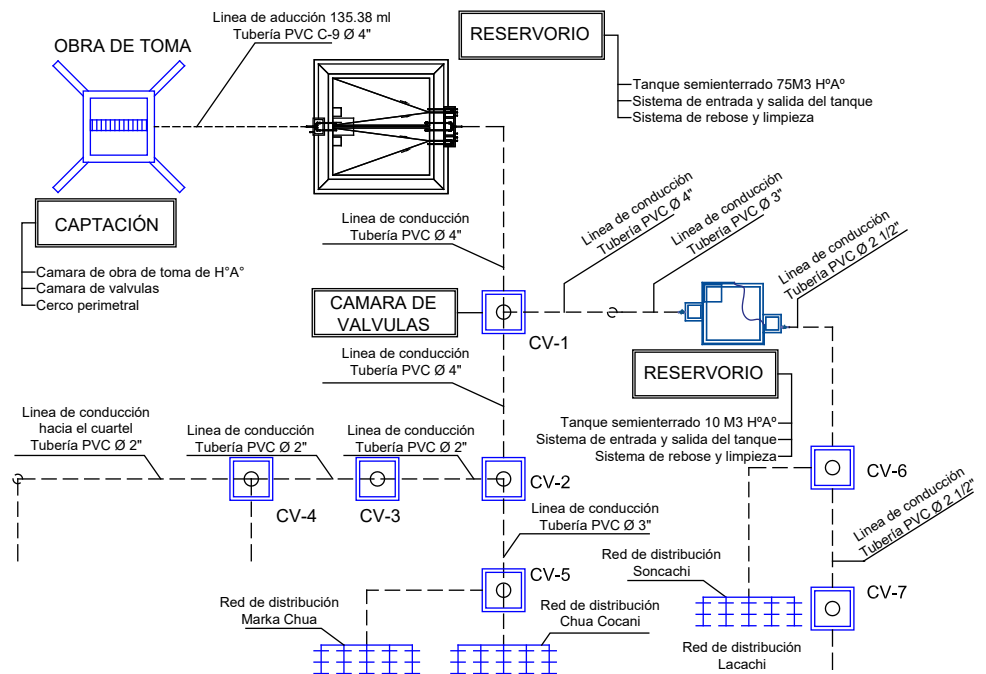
Linea de aducción 135.38 ml
Tubería PVC C-9 Ø 4"

OBRA DE TOMA

RESERVORIO

Tanque semienterrado 75M3 HºAº
Sistema de entrada y salida del tanque
Sistema de rebose y limpieza

CAPTACIÓN

Camara de obra de toma de H°A°
Camara de valvulas
Cerco perimetral

Linea de conducción
Tubería PVC Ø 4"

Linea de conducción
Tubería PVC Ø 4"

Linea de conducción
Tubería PVC Ø 3"

Linea de conducción
Tubería PVC Ø 2 1/2"

CAMARA DE VALVULAS

CV-1

Linea de conducción
Tubería PVC Ø 4"

RESERVORIO

Tanque semienterrado 10 M3 HºAº
Sistema de entrada y salida del tanque
Sistema de rebose y limpieza

Linea de conducción
hacia el cuartel
Tubería PVC Ø 2"

Linea de conducción
Tubería PVC Ø 2"

Linea de conducción
Tubería PVC Ø 2"

CV-2

CV-6

CV-4

CV-3

Linea de conducción
Tubería PVC Ø 3"

Linea de conducción
Tubería PVC Ø 2 1/2"

CV-5

Red de distribución
Soncachi

CV-7

Red de distribución
Marka Chua

Red de distribución
Chua Cocani

Red de distribución
Lacachi